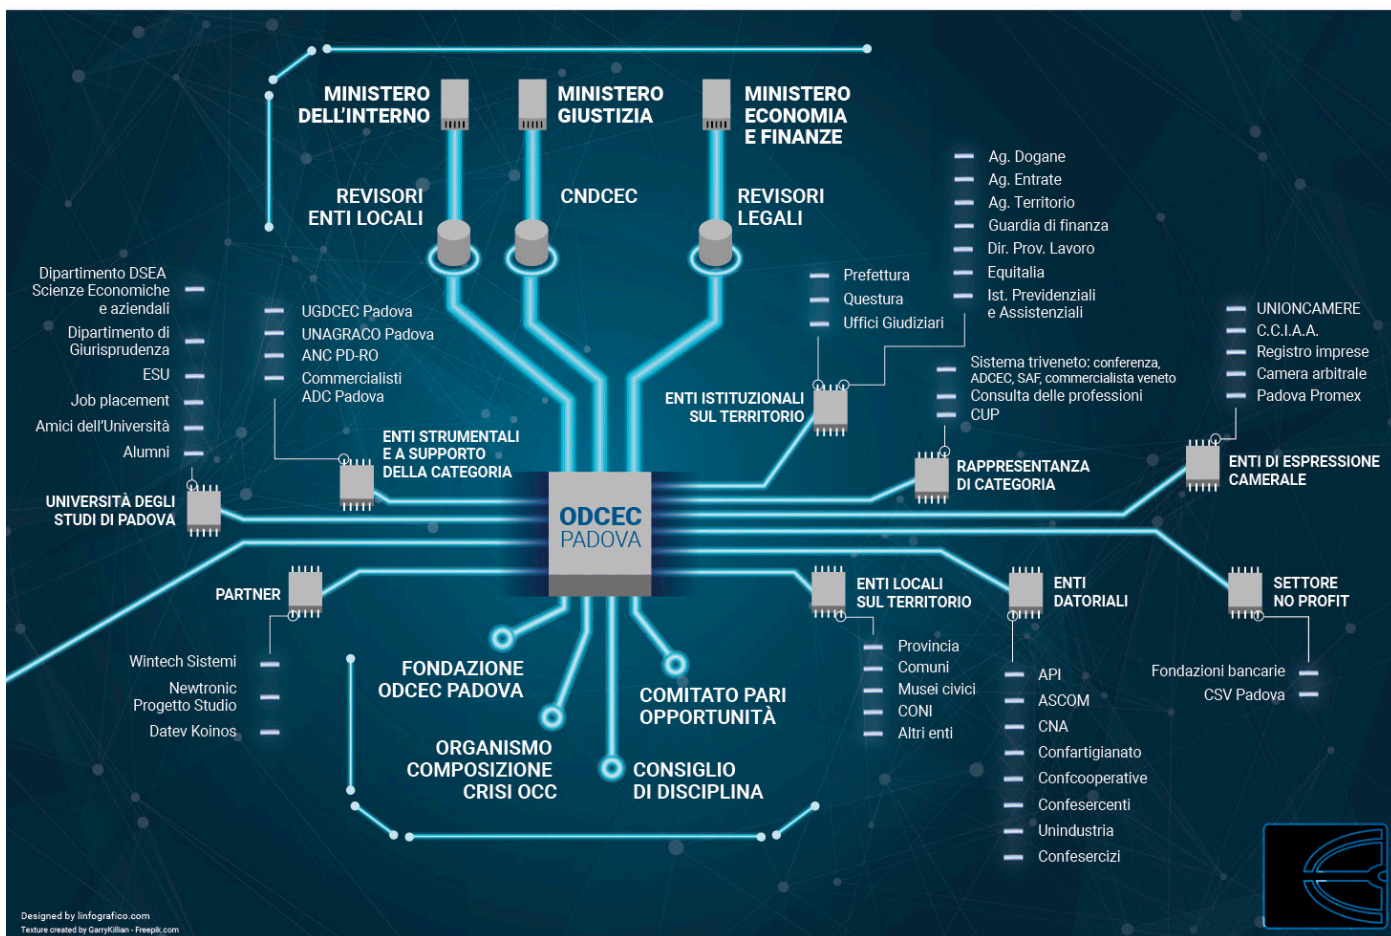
MINISTERO DELL'INTERNO

MINISTERO GIUSTIZIA

MINISTERO ECONOMIA E FINANZE

REVISORI ENTI LOCALI

CNDCEC

REVISORI LEGALI

Ag. Dogane
Ag. Entrate
Ag. Territorio
Guardia di finanza
Dir. Prov. Lavoro
Equitalia
Ist. Previdenziali e Assistenziali

Prefettura
Questura
Uffici Giudiziari

ENTI ISTITUZIONALI SUL TERRITORIO

Dipartimento DSEA Scienze Economiche e aziendali
Dipartimento di Giurisprudenza
ESU
Job placement
Amici dell'Università
Alumni

UNIVERSITÀ DEGLI STUDI DI PADOVA

UGDCEC Padova
UNAGRACO Padova
ANC PD-RO
Commercialisti ADC Padova

ENTI STRUMENTALI E A SUPPORTO DELLA CATEGORIA

Sistema triveneto: conferenza, ADCEC, SAF, commercialista veneto
Consulta delle professioni
CUP

RAPPRESENTANZA DI CATEGORIA

UNIONCAMERE
C.C.I.A.A.
Registro imprese
Camera arbitrale
Padova Promex

ENTI DI ESPRESSIONE CAMERALE

ODCEC PADOVA

PARTNER

Wintech Sistemi
Newtronic Progetto Studio
Datev Koinos

ENTI LOCALI SUL TERRITORIO

Provincia
Comuni
Musei civici
CONI
Altri enti

ENTI DATORIALI

API
ASCOM
CNA
Confartigianato
Confcooperative
Confesercenti
Unindustria
Confesercizi

SETTORE NO PROFIT

Fondazioni bancarie
CSV Padova

FONDAZIONE ODCEC PADOVA

COMITATO PARI OPPORTUNITÀ

ORGANISMO COMPOSIZIONE CRISI OCC

CONSIGLIO DI DISCIPLINA

Designed by linfografico.com
Texture created by GarryKillian - Freepik.com